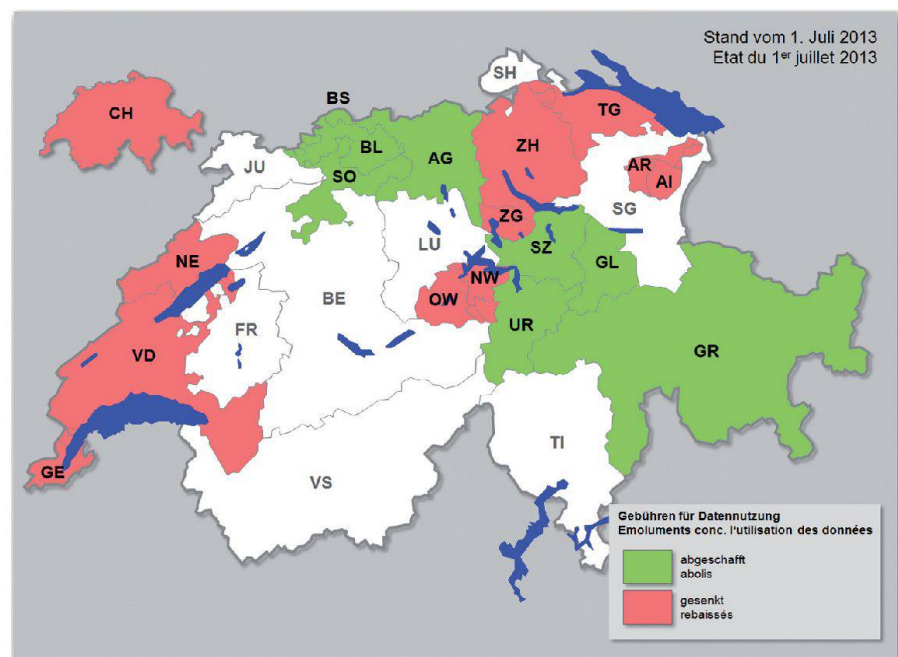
Stand vom 1. Juli 2013
Etat du 1$^{er}$ juillet 2013

CH

SH

BS

BL

AG

ZH

TG

JU

SO

AR

AI

SG

ZG

LU

SZ

GL

NE

NW

OW

BE

UR

FR

VD

GR

TI

GE

VS

Gebühren für Datennutzung
Emoluments conc. l'utilisation des données

abgeschafft
abolis

gesenkt
rebaissés